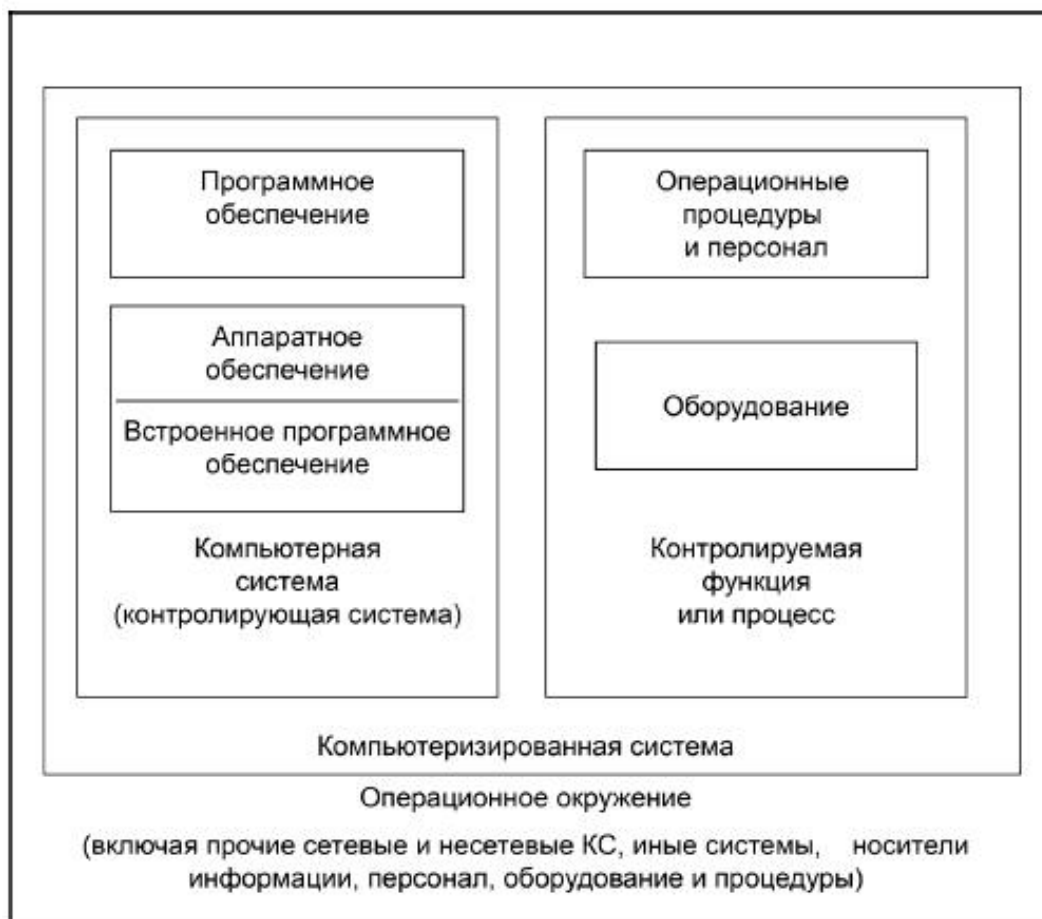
Программное обеспечение

Аппаратное обеспечение

Встроенное программное обеспечение

Компьютерная система (контролирующая система)

Операционные процедуры и персонал

Оборудование

Контролируемая функция или процесс

Компьютеризированная система

Операционное окружение

(включая прочие сетевые и несетевые КС, иные системы, носители информации, персонал, оборудование и процедуры)